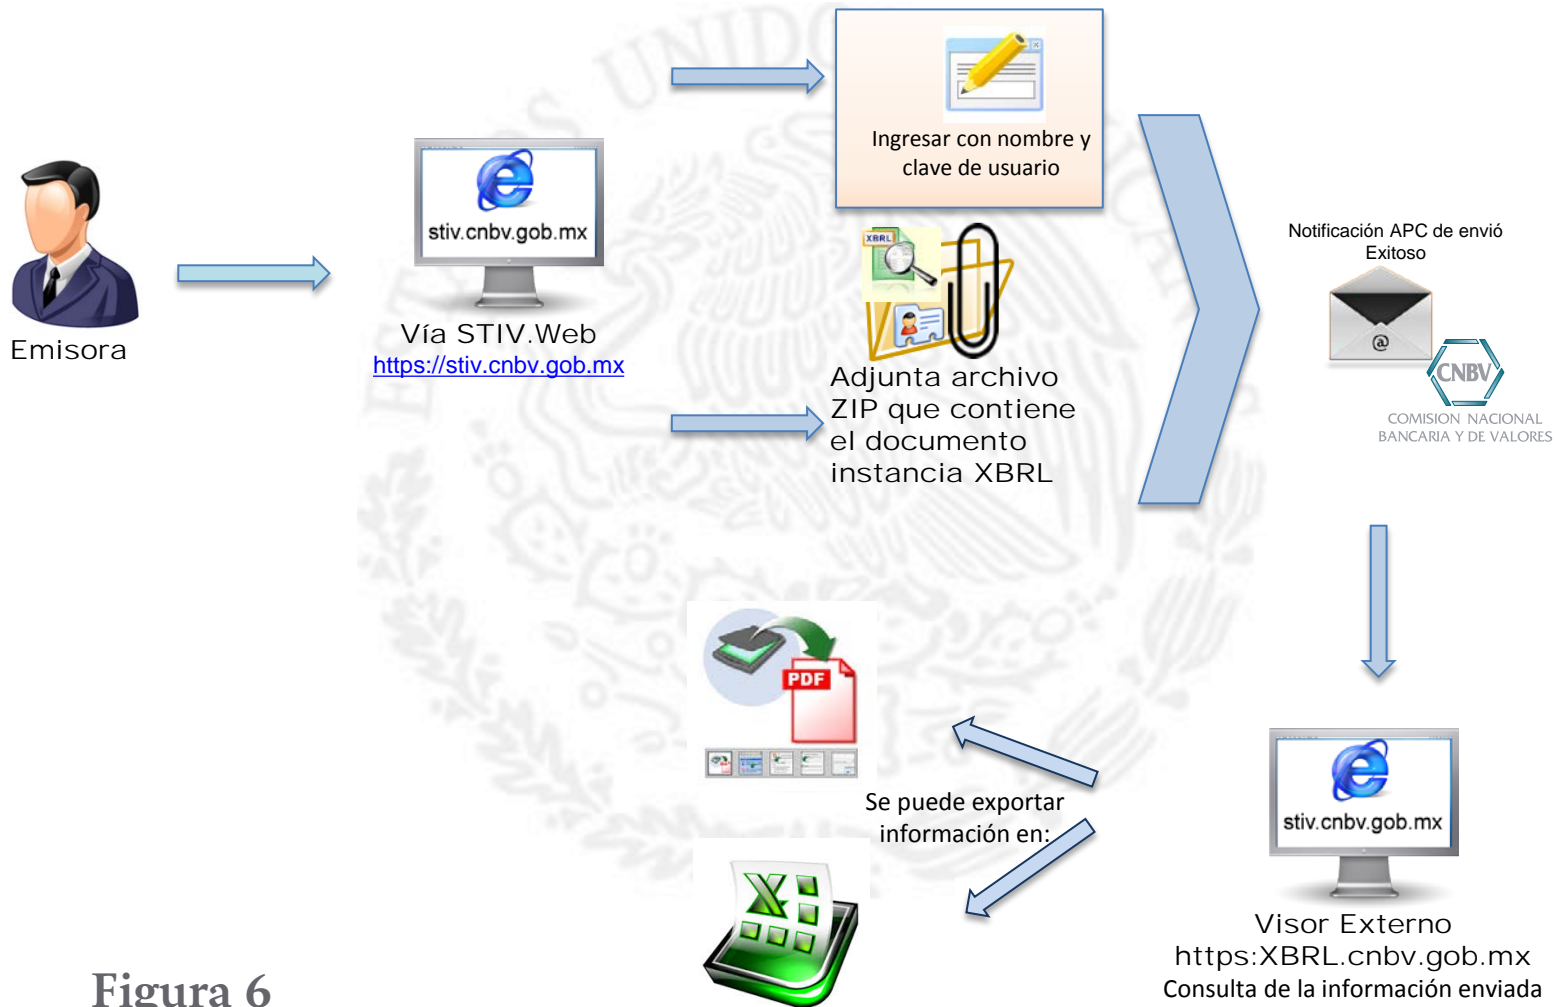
Emisora

stiv.cnbv.gob.mx

Vía STIV.Web
https://stiv.cnbv.gob.mx

Ingresar con nombre y clave de usuario

XBRL

Adjunta archivo ZIP que contiene el documento instancia XBRL

Notificación APC de envió Exitoso

@

CNBV
COMISION NACIONAL BANCARIA Y DE VALORES

PDF

Se puede exportar información en:

X

stiv.cnbv.gob.mx

Visor Externo
https:XBRL.cnbv.gob.mx
Consulta de la información enviada

Figura 6